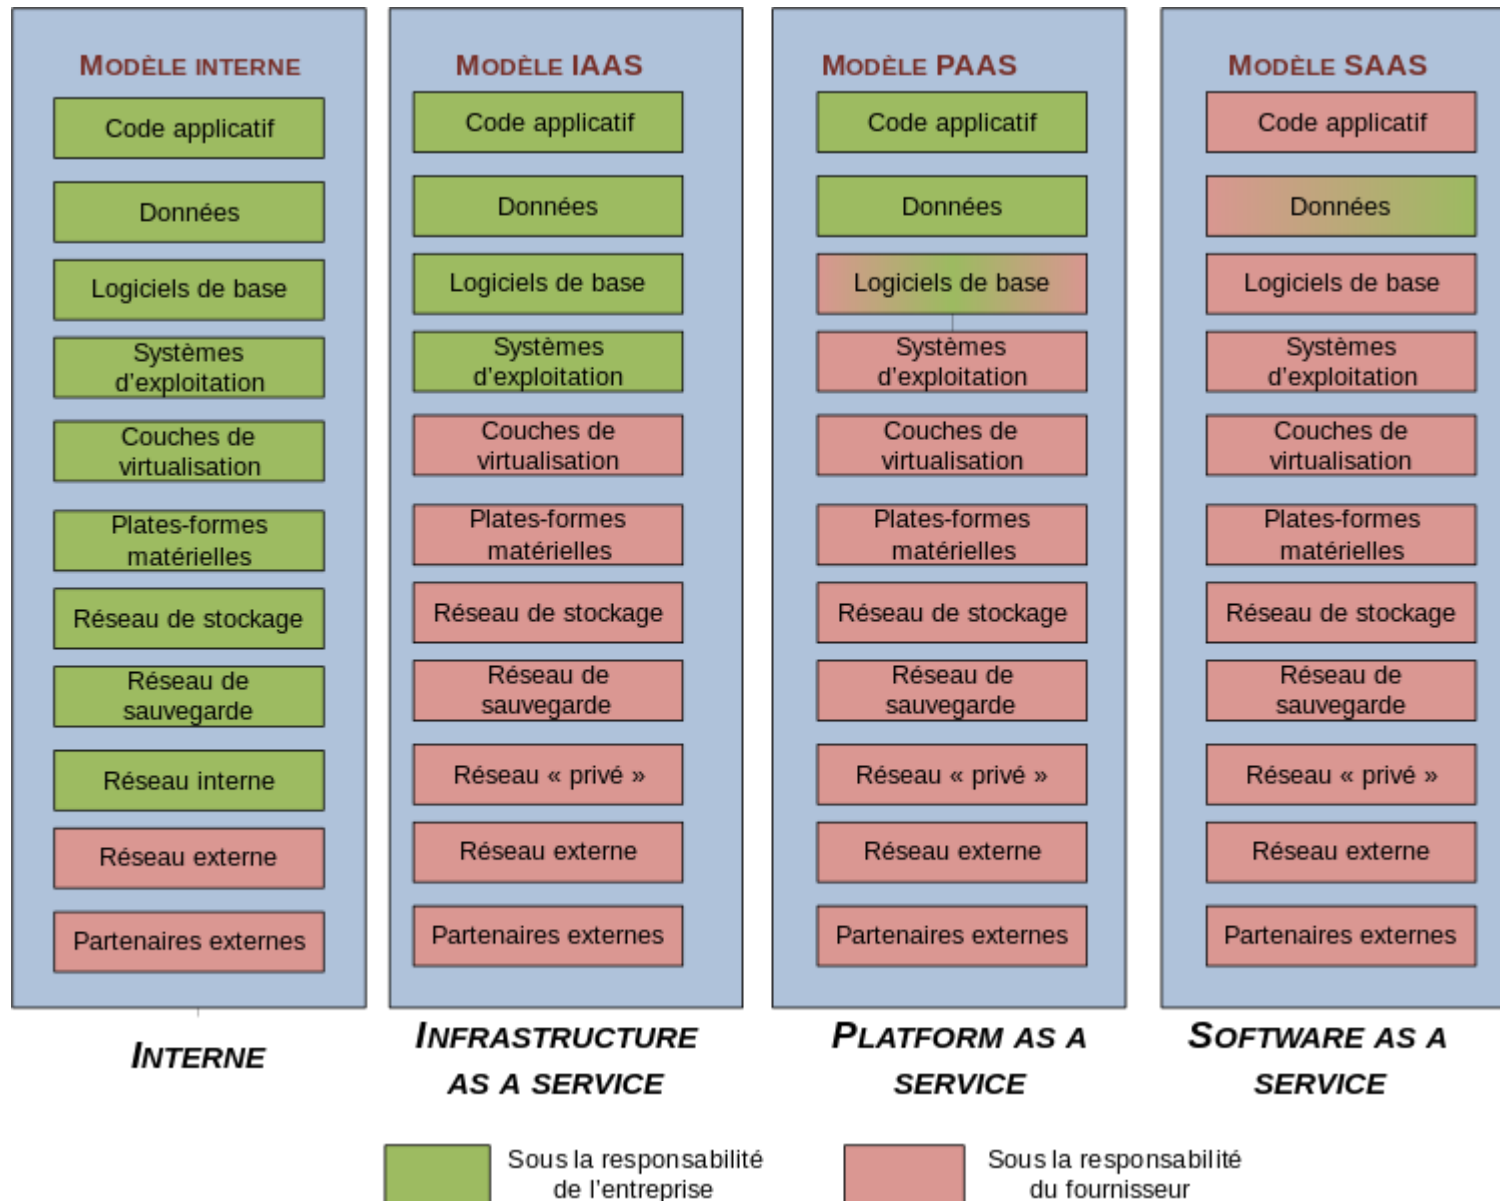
MODÈLE INTERNE

Code applicatif

Données

Logiciels de base

Systèmes d'exploitation

Couches de virtualisation

Plates-formes matérielles

Réseau de stockage

Réseau de sauvegarde

Réseau interne

Réseau externe

Partenaires externes

MODÈLE IAAS

Code applicatif

Données

Logiciels de base

Systèmes d'exploitation

Couches de virtualisation

Plates-formes matérielles

Réseau de stockage

Réseau de sauvegarde

Réseau « privé »

Réseau externe

Partenaires externes

MODÈLE PAAS

Code applicatif

Données

Logiciels de base

Systèmes d'exploitation

Couches de virtualisation

Plates-formes matérielles

Réseau de stockage

Réseau de sauvegarde

Réseau « privé »

Réseau externe

Partenaires externes

MODÈLE SAAS

Code applicatif

Données

Logiciels de base

Systèmes d'exploitation

Couches de virtualisation

Plates-formes matérielles

Réseau de stockage

Réseau de sauvegarde

Réseau « privé »

Réseau externe

Partenaires externes

INTERNE

INFRASTRUCTURE AS A SERVICE

PLATFORM AS A SERVICE

SOFTWARE AS A SERVICE

Sous la responsabilité de l'entreprise

Sous la responsabilité du fournisseur